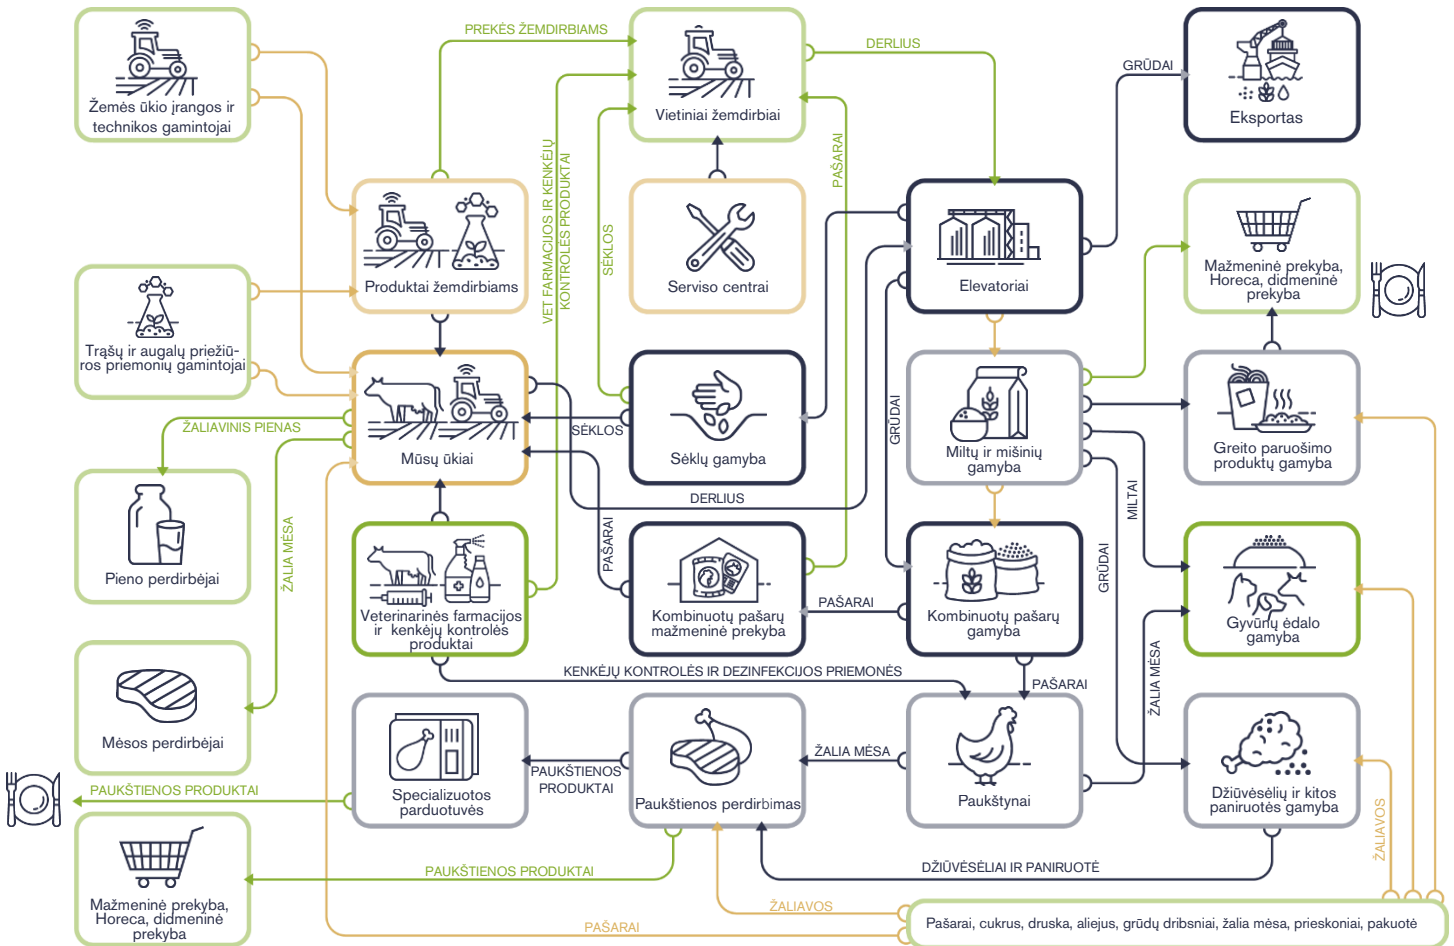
Žemės ūkio įrangos ir technikos gamintojai

PREKĖS ŽEMDIRBIAMS

Vietiniai žemdirbiai

DERLIUS

GRŪDAI

Eksportas

Produktai žemdirbiams

VET FARMACIJOS IR KENKĖJŲ KONTROLĖS PRODUKTAI

SĖKLOS

Serviso centrai

PAŠARAI

Elevatoriai

Mažmeninė prekyba, Horeca, didmeninė prekyba

Trąšų ir augalų priežiūros priemonių gamintojai

Mūsų ūkiai

SĖKLOS

Sėklų gamyba

GRŪDAI

Miltų ir mišinių gamyba

Greito paruošimo produktų gamyba

ŽALIAVINIS PIENAS

DERLIUS

MILTAI

Pieno perdirbėjai

ŽALIA MĖSA

PAŠARAI

GRŪDAI

Veterinarinės farmacijos ir kenkėjų kontrolės produktai

Kombinuotų pašarų mažmeninė prekyba

PAŠARAI

Kombinuotų pašarų gamyba

Gyvūnų ėdalo gamyba

ŽALIA MĖSA

KENKĖJŲ KONTROLĖS IR DEZINFEKCIJOS PRIEMONĖS

PAŠARAI

Mėsos perdirbėjai

Specializuotos parduotuvės

PAUKŠTIENOS PRODUKTAI

Paukštienos perdirbimas

ŽALIA MĖSA

Paukštynai

Džiūvėsėlių ir kitos paniruotės gamyba

ŽALIAVOS

PAUKŠTIENOS PRODUKTAI

Mažmeninė prekyba, Horeca, didmeninė prekyba

PAUKŠTIENOS PRODUKTAI

DŽIŪVĖSĖLIAI IR PANIRUOTĖ

ŽALIAVOS

PAŠARAI

Pašarai, cukrus, druska, aliejus, grūdų dribsniai, žalia mėsa, prieskoniai, pakuotė